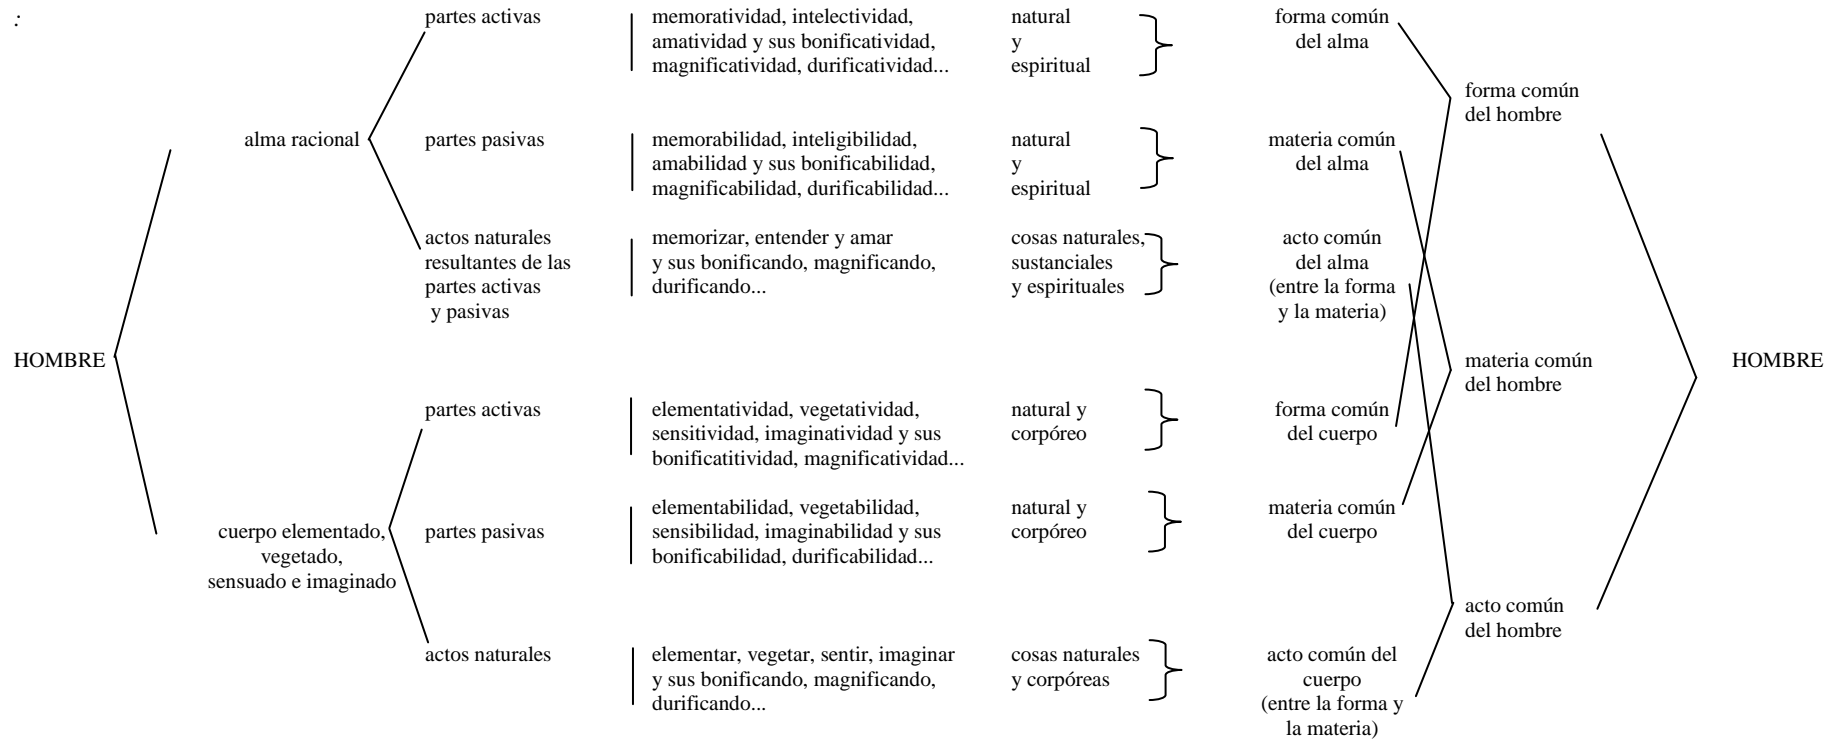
:

HOMBRE

alma racional

partes activas
memoratividad, intelectividad, amatividad y sus bonificatividad, magnificatividad, durificatividad...
natural y espiritual
forma común del alma

partes pasivas
memorabilidad, inteligibilidad, amabilidad y sus bonificabilidad, magnificabilidad, durificabilidad...
natural y espiritual
materia común del alma

actos naturales resultantes de las partes activas y pasivas
memorizar, entender y amar y sus bonificando, magnificando, durificando...
cosas naturales, sustanciales y espirituales
acto común del alma (entre la forma y la materia)

cuerpo elementado, vegetado, sensuado e imaginado

partes activas
elementatividad, vegetatividad, sensitividad, imaginatividad y sus bonificatitividad, magnificatividad...
natural y corpóreo
forma común del cuerpo

partes pasivas
elementabilidad, vegetabilidad, sensibilidad, imaginabilidad y sus bonificabilidad, durificabilidad...
natural y corpóreo
materia común del cuerpo

actos naturales
elementar, vegetar, sentir, imaginar y sus bonificando, magnificando, durificando...
cosas naturales y corpóreas
acto común del cuerpo (entre la forma y la materia)

forma común del hombre

materia común del hombre

acto común del hombre

HOMBRE